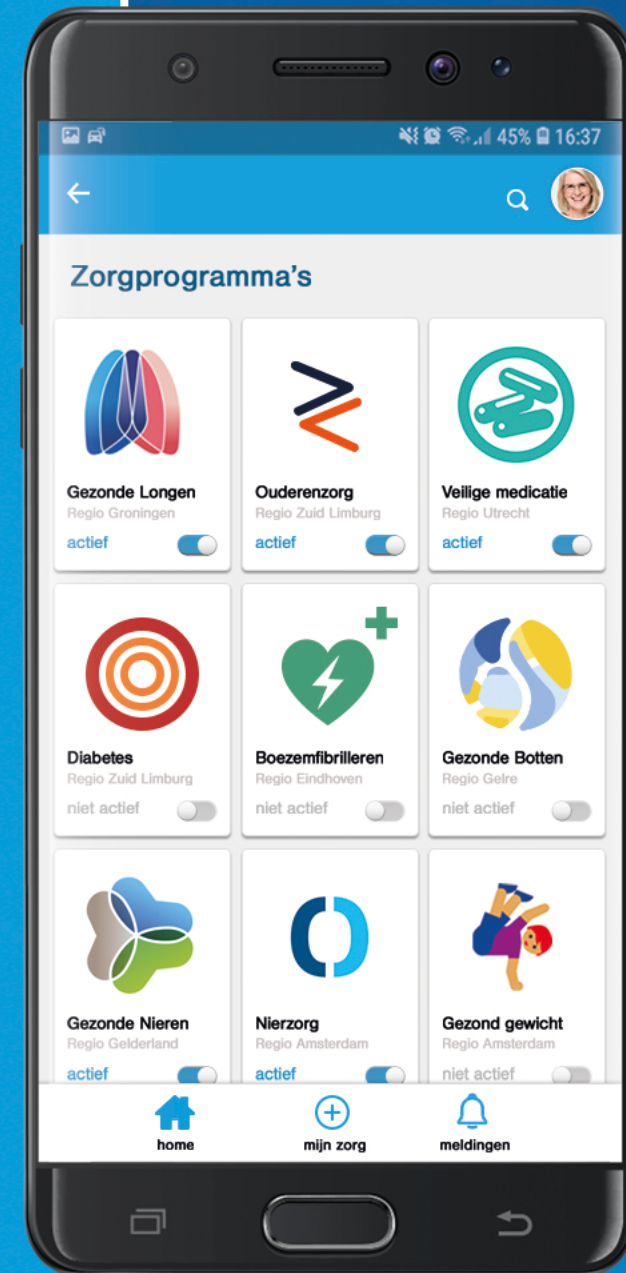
45% 16:37

Zorgprogramma's

Gezonde Longen
Regio Groningen
actief

Ouderenzorg
Regio Zuid Limburg
actief

Veilige medicatie
Regio Utrecht
actief

Diabetes
Regio Zuid Limburg
niet actief

Boezemfibrilleren
Regio Eindhoven
niet actief

Gezonde Botten
Regio Gelre
niet actief

Gezonde Nieren
Regio Gelderland
actief

Nierzorg
Regio Amsterdam
actief

Gezond gewicht
Regio Amsterdam
niet actief

home
mijn zorg
meldingen